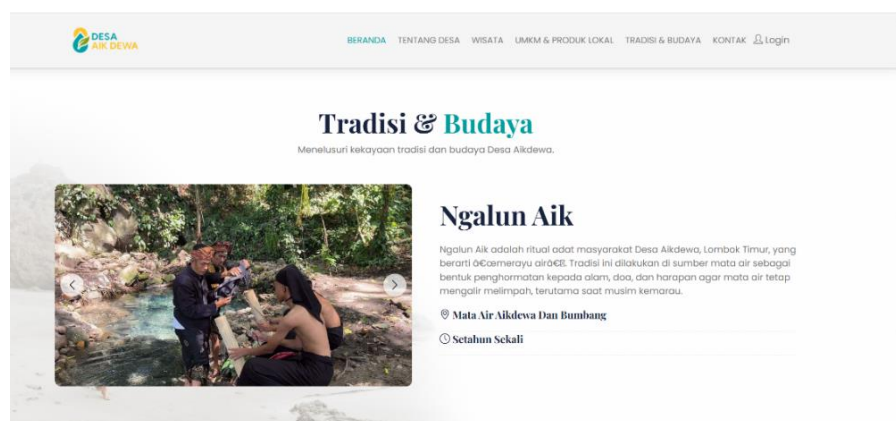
DESA
AIK DEWA

BERANDA TENTANG DESA WISATA UMKM & PRODUK LOKAL TRADISI & BUDAYA KONTAK Login

Tradisi & Budaya

Menelusuri kekayaan tradisi dan budaya Desa Aikdewa.

Ngalun Aik

Ngalun Aik adalah ritual adat masyarakat Desa Aikdewa, Lombok Timur, yang berarti â€œmerayu airâ€. Tradisi ini dilakukan di sumber mata air sebagai bentuk penghormatan kepada alam, doa, dan harapan agar mata air tetap mengalir melimpah, terutama saat musim kemarau.

Mata Air Aikdewa Dan Bumbang

Setahun Sekali